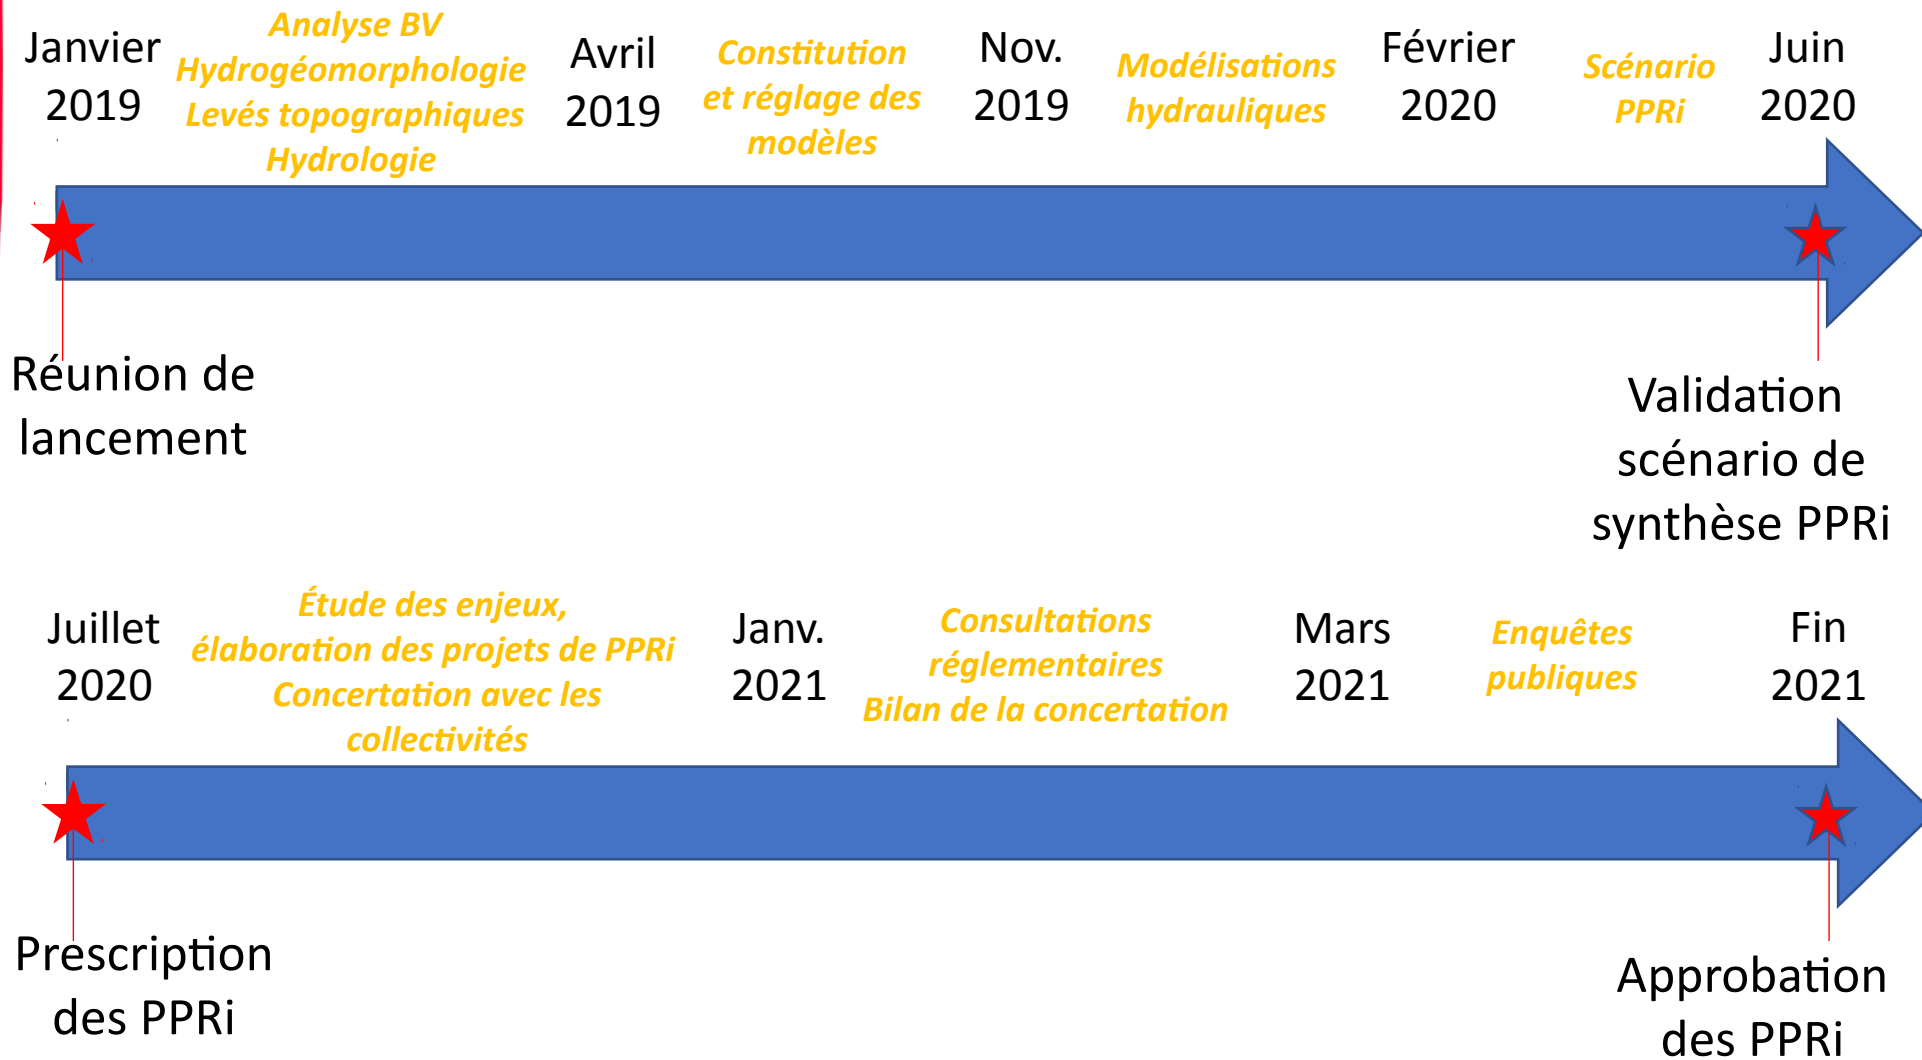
Janvier 2019

Analyse BV
Hydrogéomorphologie
Levés topographiques
Hydrologie

Avril 2019

Constitution et réglage des modèles

Nov. 2019

Modélisations hydrauliques

Février 2020

Scénario PPRi

Juin 2020

Réunion de lancement

Validation scénario de synthèse PPRi

Juillet 2020

Étude des enjeux, élaboration des projets de PPRi
Concertation avec les collectivités

Janv. 2021

Consultations réglementaires
Bilan de la concertation

Mars 2021

Enquêtes publiques

Fin 2021

Prescription des PPRi

Approbation des PPRi